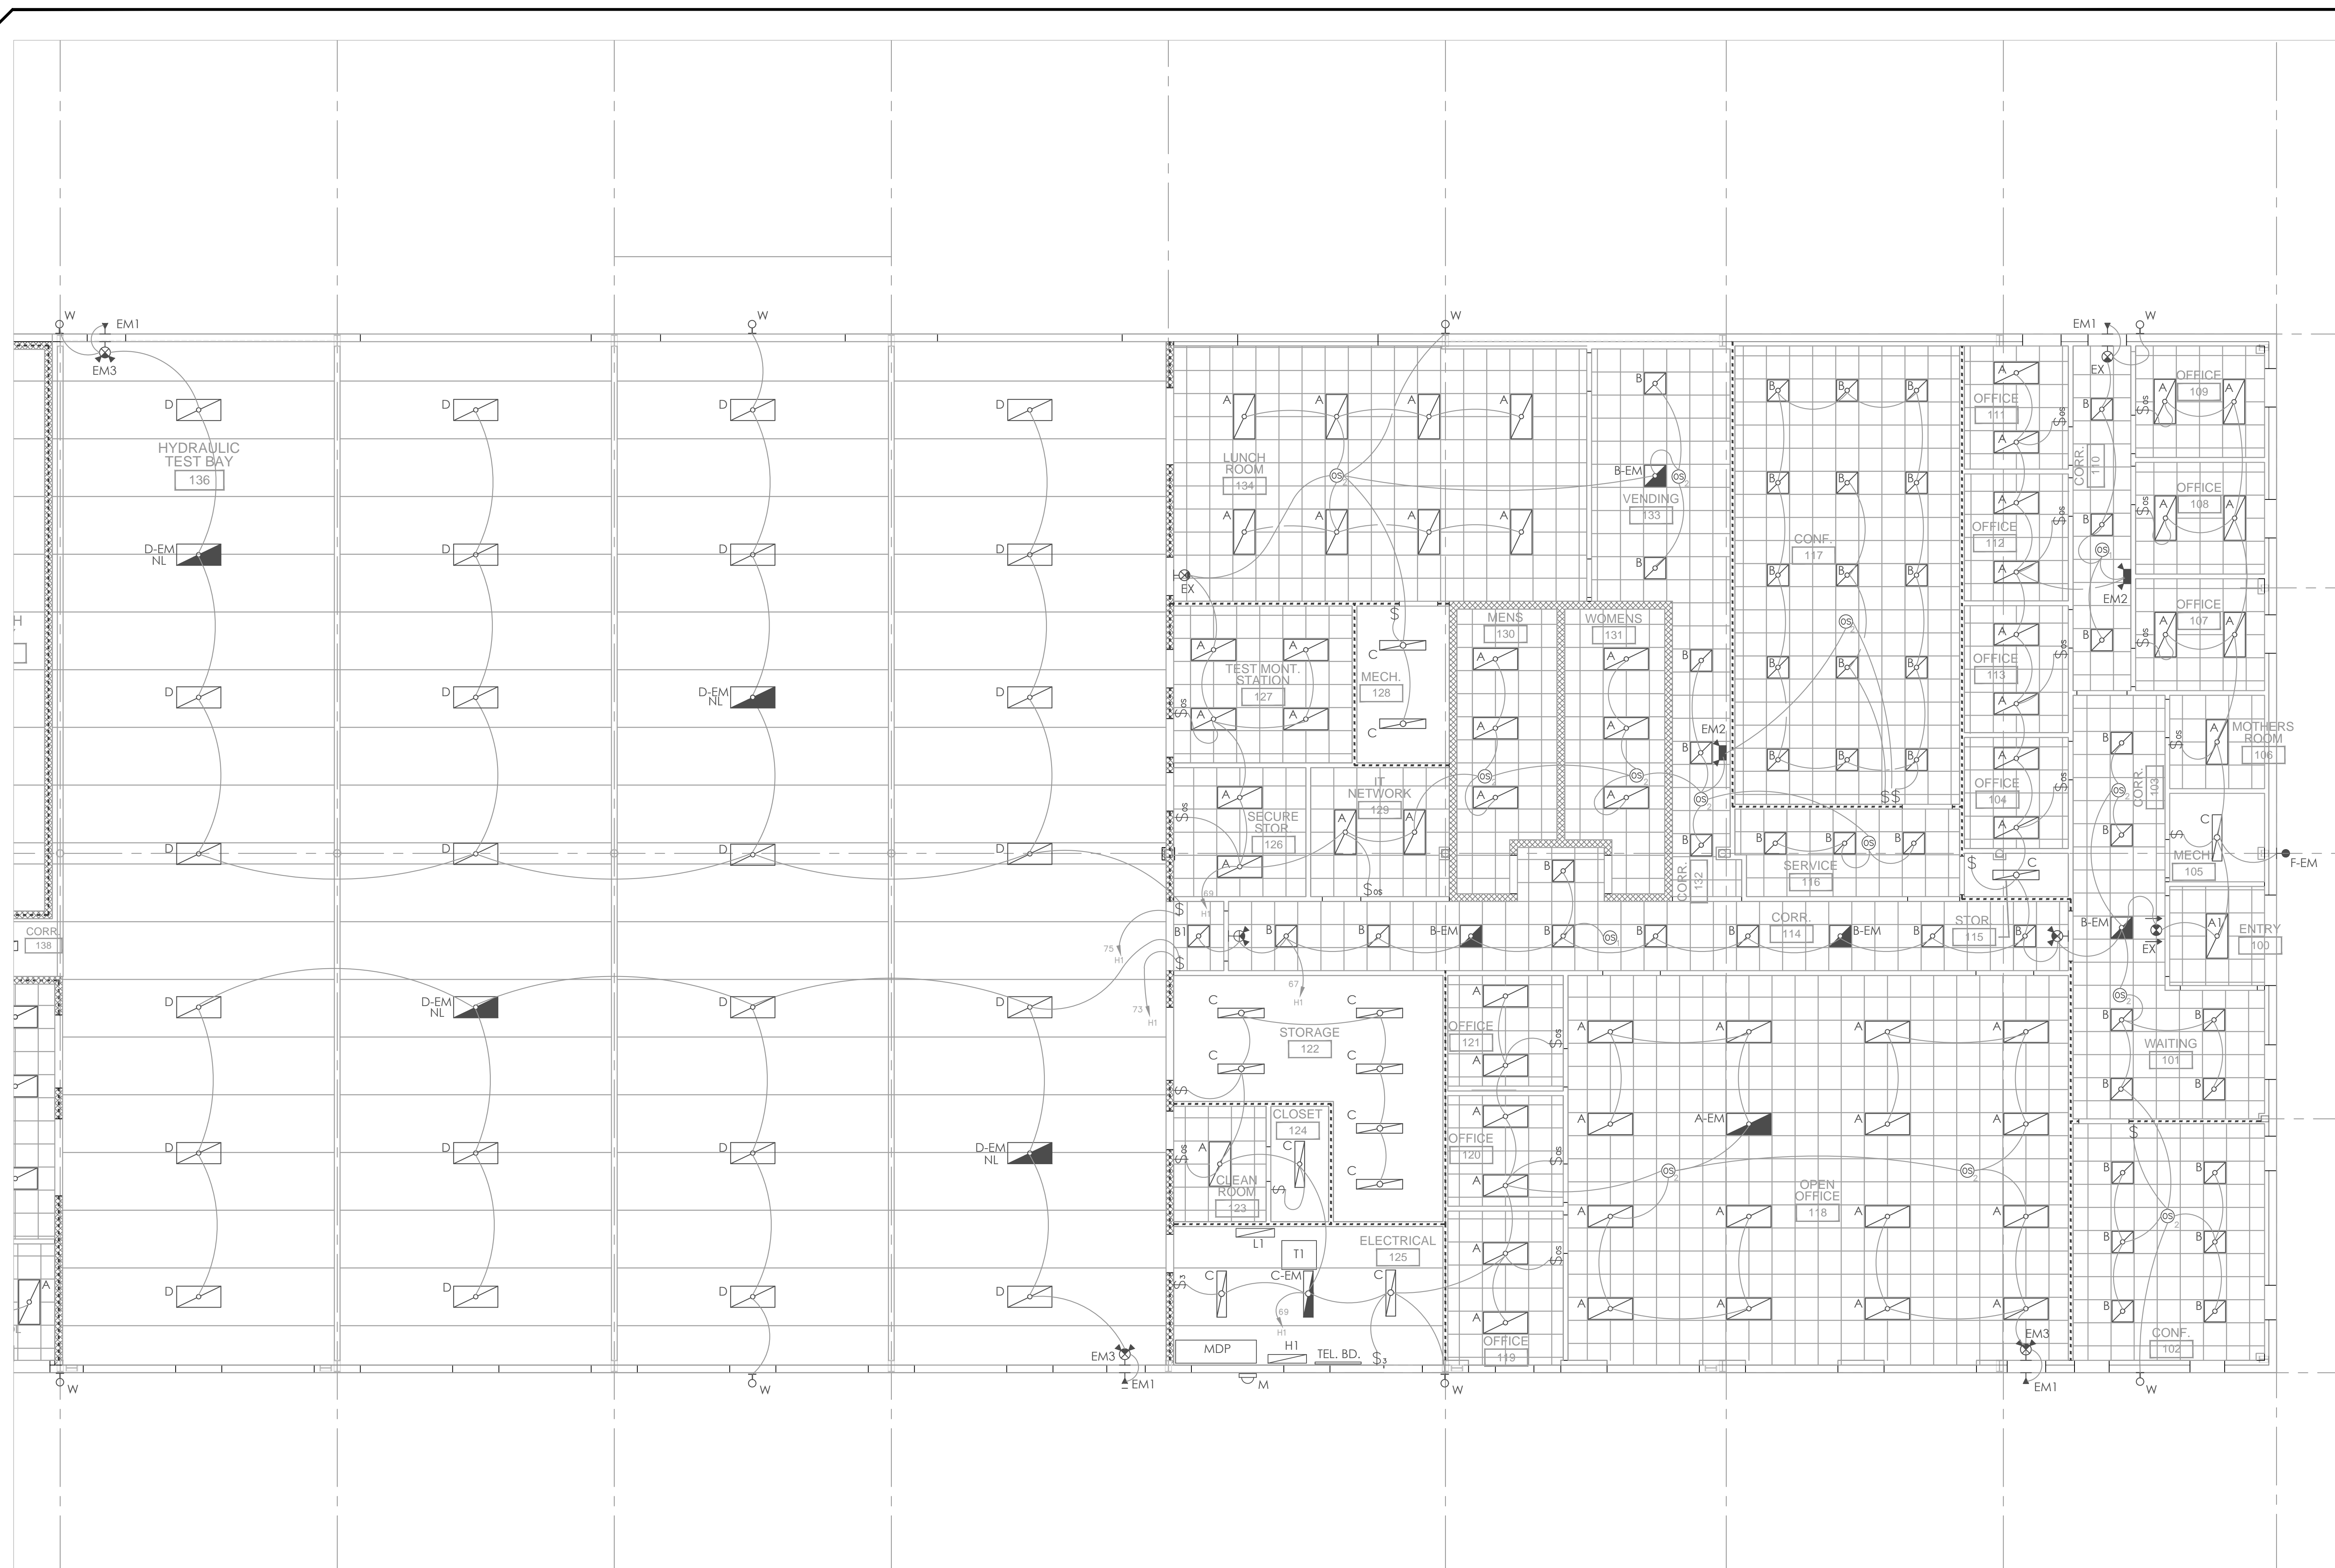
W EM1 EM3 W W EM1 W

HYDRAULIC TEST BAY
136

D D D D
D-EM NL D D D
D D D-EM NL D
D D D D

CORR. 138

D D-EM NL D D
D D D D-EM NL
D D D D

EM3 EM1 W W

LUNCH ROOM
134

VENDING
133

B-EM

CONF.
117

OFFICE
111

OFFICE
109

CORR.
110

OFFICE
112

OFFICE
108

EM2

OFFICE
107

OFFICE
113

EX

TEST MONT. STATION
127

MECH.
128

MENS
130

WOMENS
131

EM2

MOTHERS ROOM
106

OFFICE
104

CORR.
103

SECURE STOR
126

IT NETWORK
129

SERVICE
116

CORR.
132

MECH.
105

F-EM

CORR.
114

STOR
115

B-EM

ENTRY
100

EX

75 H1
67 H1
73 H1

STORAGE
122

OFFICE
121

WAITING
101

CLOSET
124

CLEAN ROOM
123

OFFICE
120

A-EM

OPEN OFFICE
118

ELECTRICAL
125

L1
T1
C-EM
69 H1

OFFICE
119

EM3

CONF.
102

MDP
H1
TEL. BD.

M
W
EM1
W